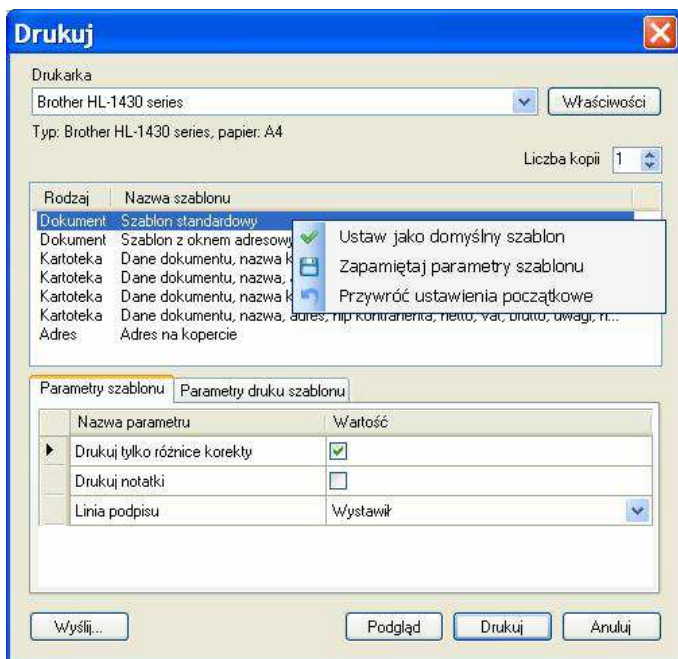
Drukuj

Drukarka

Brother HL-1430 series

Właściwości

Typ: Brother HL-1430 series, papier: A4

Liczba kopii 1

| Rodzaj | Nazwa szablonu |
|---|---|
| Dokument | Szablon standardowy |
| Dokument | Szablon z oknem adresowy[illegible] |
| Kartoteka | Dane dokumentu, nazwa k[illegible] |
| Kartoteka | Dane dokumentu, nazwa, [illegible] |
| Kartoteka | Dane dokumentu, nazwa k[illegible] |
| Kartoteka | Dane dokumentu, nazwa, adres, nip kontrahenta, netto, vat, brutto, uwagi, n... |
| Adres | Adres na kopercie |

Ustaw jako domyślny szablon
Zapamiętaj parametry szablonu
Przywróć ustawienia początkowe

Parametry szablonu | Parametry druku szablonu

| Nazwa parametru | Wartość |
|---|---|
| Drukuj tylko różnice korekty | ☑ |
| Drukuj notatki | ☐ |
| Linia podpisu | Wystawił |

Wyślij... | Podgląd | Drukuj | Anuluj